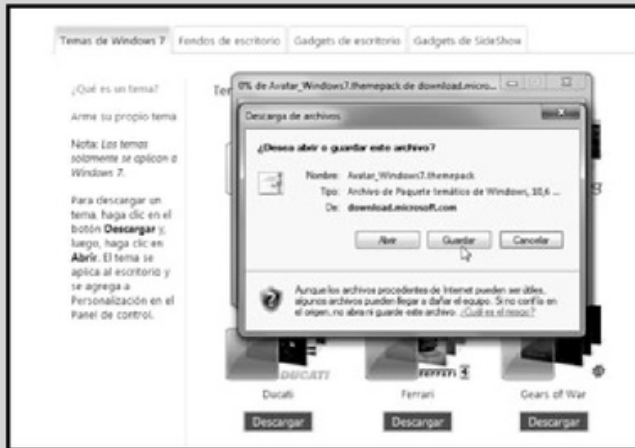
Temas de Windows 7 | Fondos de escritorio | Gadgets de escritorio | Gadgets de SideShow

¿Qué es un tema?

Arme su propio tema

Nota: Los temas solamente se aplican a Windows 7.

Para descargar un tema, haga clic en el botón Descargar y, luego, haga clic en Abrir. El tema se aplica al escritorio y se agrega a Personalización en el Panel de control.

Te

0% de Avatar_Windows7.themepack de download.micro...

Descarga de archivos

¿Desea abrir o guardar este archivo?

Nombre: Avatar_Windows7.themepack
Tipo: Archivo de Paquete temático de Windows, 10,6 ...
De: download.microsoft.com

Abrir | Guardar | Cancelar

Aunque los archivos procedentes de Internet pueden ser útiles, algunos archivos pueden llegar a dañar el equipo. Si no confía en el origen, no abra ni guarde este archivo. ¿Cuál es el riesgo?

DUCATI
FERRARI

Ducati | Ferrari | Gears of War

Descargar | Descargar | Descargar